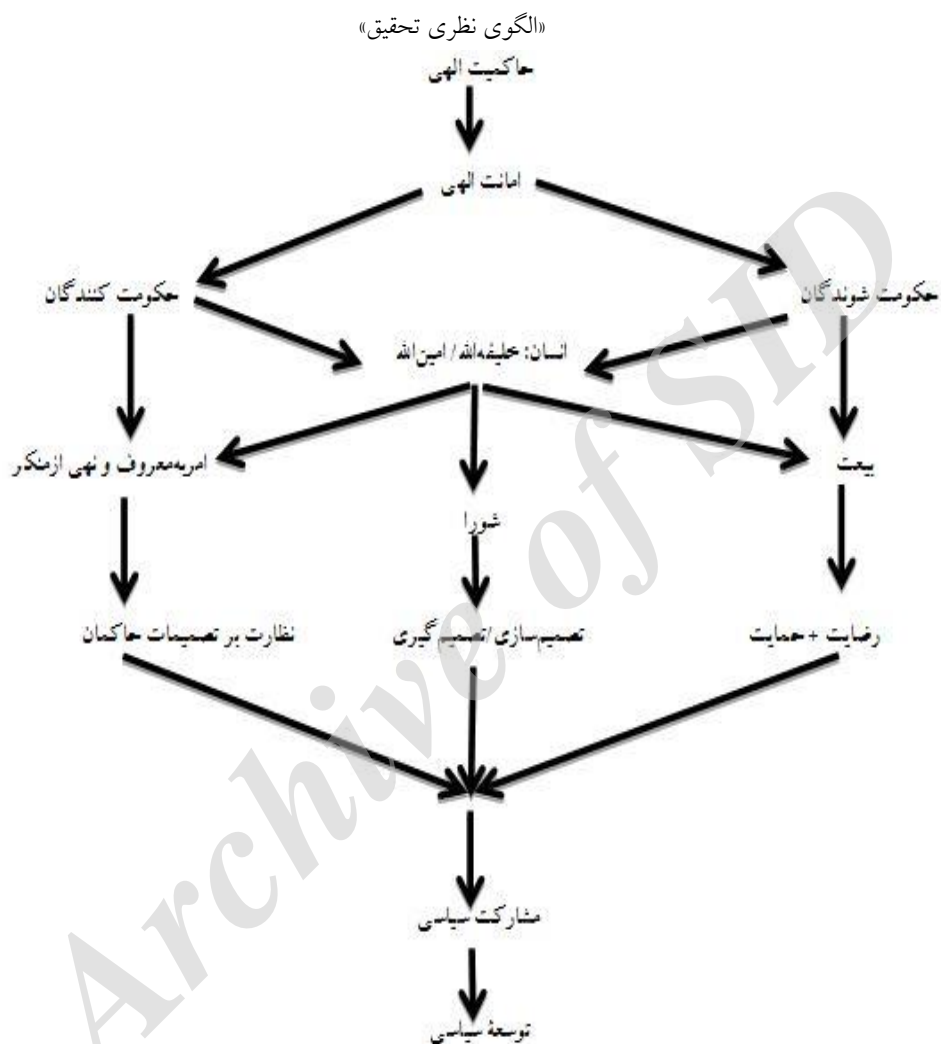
«الگوی نظری تحقیق»

حاکمیت الهی

امانت الهی

حکومت شوندگان

حکومت کنندگان

انسان: خلیفه‌الله / امین‌الله

بیعت

شورا

امربه‌معروف و نهی ازمنکر

رضایت + حمایت

تصمیم‌سازی /تصمیم گیری

نظارت بر تصمیمات حاکمان

مشارکت سیاسی

توسعهٔ سیاسی

Archive of SID